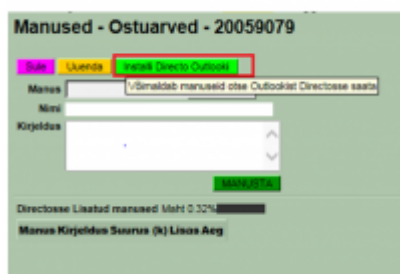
Manused - Ostuarved - 20059079

Sule Uuenda Installi Directo Outlooki

Manus

Võimaldab manuseid otse Outlookist Directosse saata

Nimi

Kirjeldus

MANUSTA

Directosse Lisatud manused Maht 0.32%

Manus Kirjeldus Suurus (k) Lisas Aeg